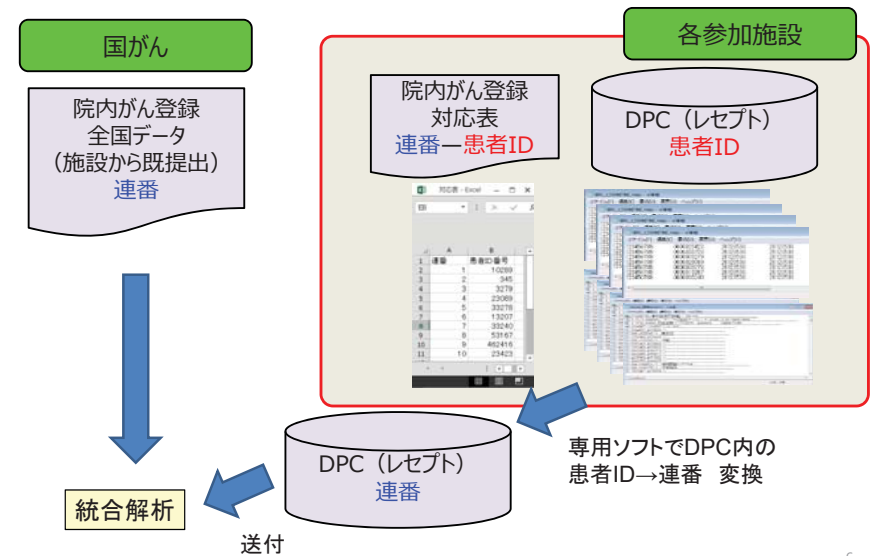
国がん

院内がん登録
全国データ
（施設から既提出）
連番

各参加施設

院内がん登録
対応表
連番ー患者ID

DPC（レセプト）
患者ID

対応表 - Excel

| | A | B |
|---|---|---|
| 1 | 連番 | 患者ID番号 |
| 2 | 1 | 10289 |
| 3 | 2 | 345 |
| 4 | 3 | 3279 |
| 5 | 4 | 23089 |
| 6 | 5 | 33278 |
| 7 | 6 | 13207 |
| 8 | 7 | 33240 |
| 9 | 8 | 53167 |
| 10 | 9 | 482416 |
| 11 | 10 | 23423 |

専用ソフトでDPC内の
患者ID→連番　変換

DPC（レセプト）
連番

統合解析

送付